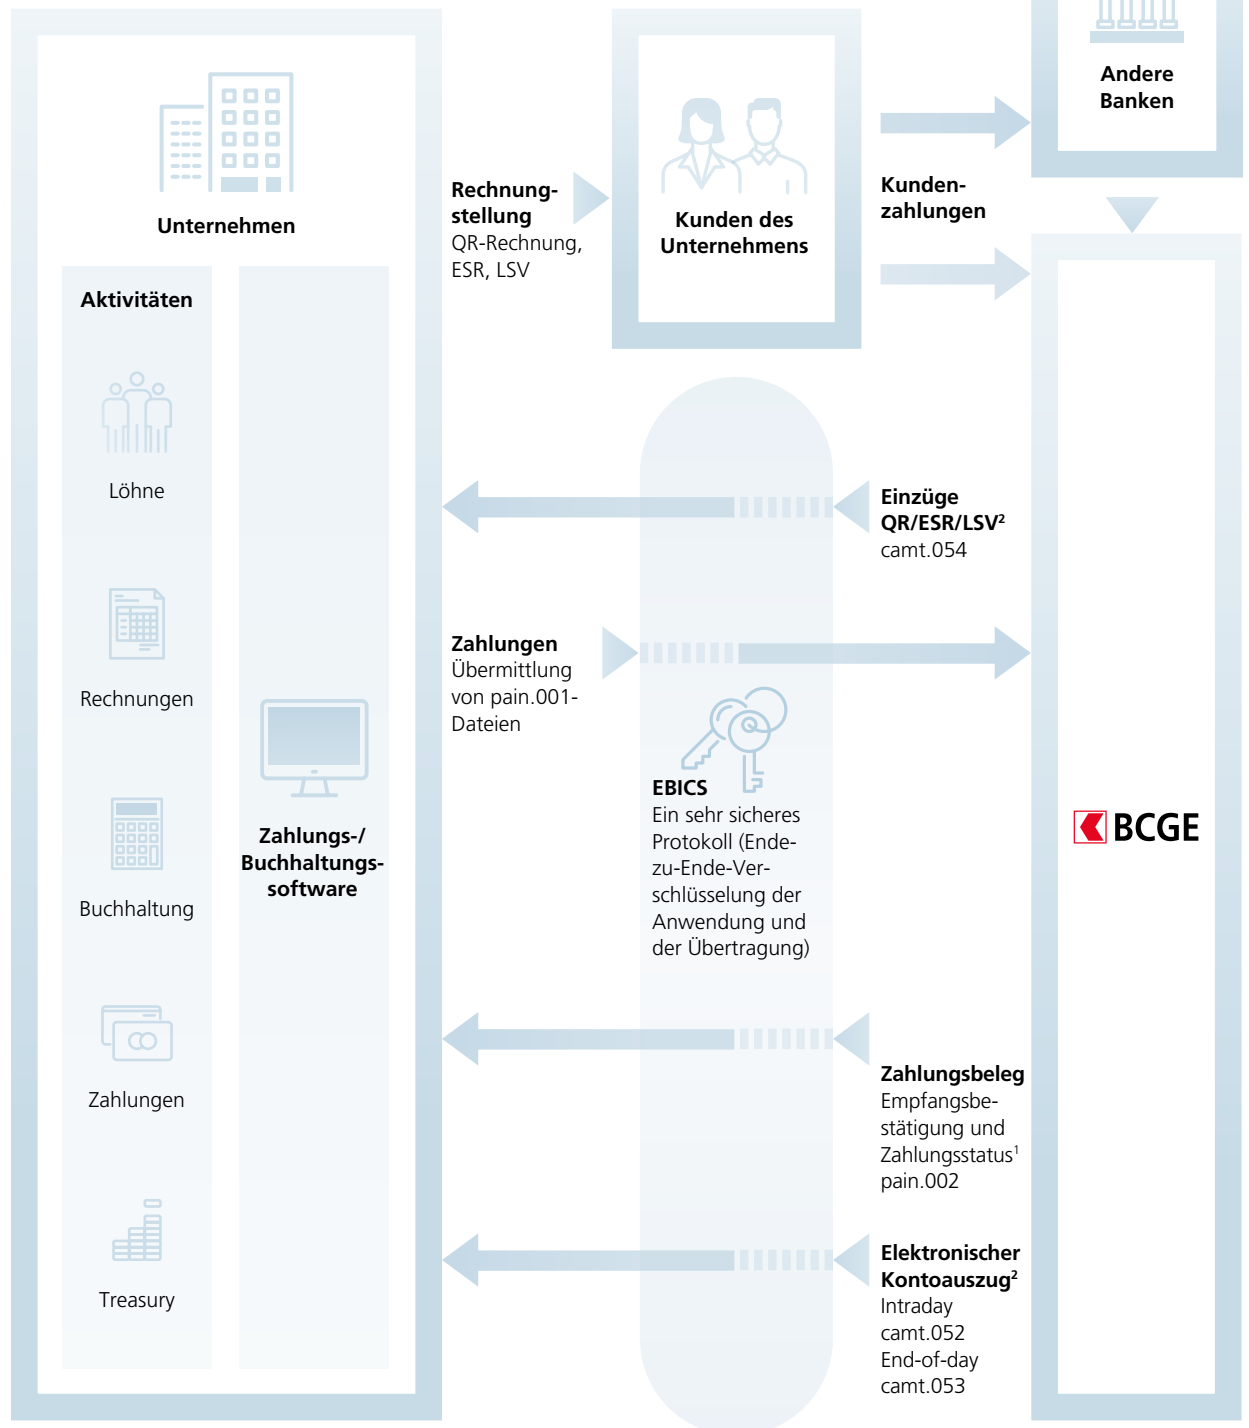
Unternehmen

Aktivitäten

Löhne

Rechnungen

Buchhaltung

Zahlungen

Treasury

Zahlungs-/ Buchhaltungssoftware

Rechnungstellung
QR-Rechnung, ESR, LSV

Kunden des Unternehmens

Andere Banken

Kundenzahlungen

Einzüge QR/ESR/LSV$^2$
camt.054

Zahlungen
Übermittlung von pain.001-Dateien

EBICS
Ein sehr sicheres Protokoll (Ende-zu-Ende-Verschlüsselung der Anwendung und der Übertragung)

BCGE

Zahlungsbeleg
Empfangsbestätigung und Zahlungsstatus$^1$
pain.002

Elektronischer Kontoauszug$^2$
Intraday
camt.052
End-of-day
camt.053